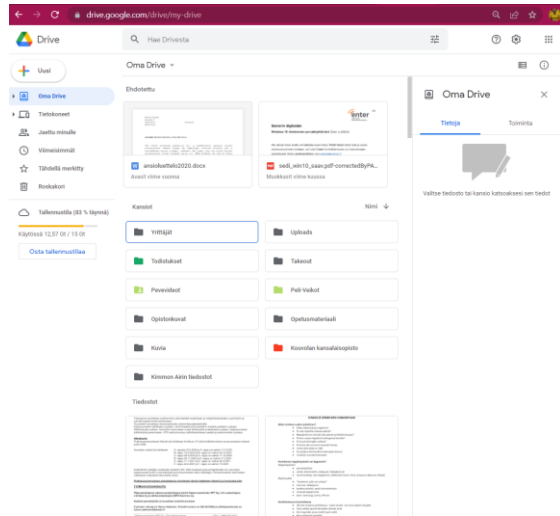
drive.google.com/drive/my-drive

Drive

Hae Drivesta

Uusi

Oma Drive

Tietokoneet

Jaettu minulle

Viimeisimmät

Tähdellä merkitty

Roskakori

Tallennustilaa (83 % täynnä)

Käytössä 12,57 Gt / 15 Gt

Osta tallennustilaa

Oma Drive

Ehdotettu

ansioluettelo2020.docx

Avasit viime vuonna

sedi_win10_saav.pdf-correctedByPA...

Muokkasit viime kuussa

Kansiot

Nimi

Yrittäjät

Uploads

Todistukset

Takeout

Peevideot

Peli-Veikot

Opistonkuvat

Opetusmateriaali

Kuvia

Koorafan kansalaisopisto

Kimmon Airin tiedostot

Tiedostot

Oma Drive

Tietoja

Toiminta

Valitse tiedosto tai kansio katsoaksesi sen tiedot